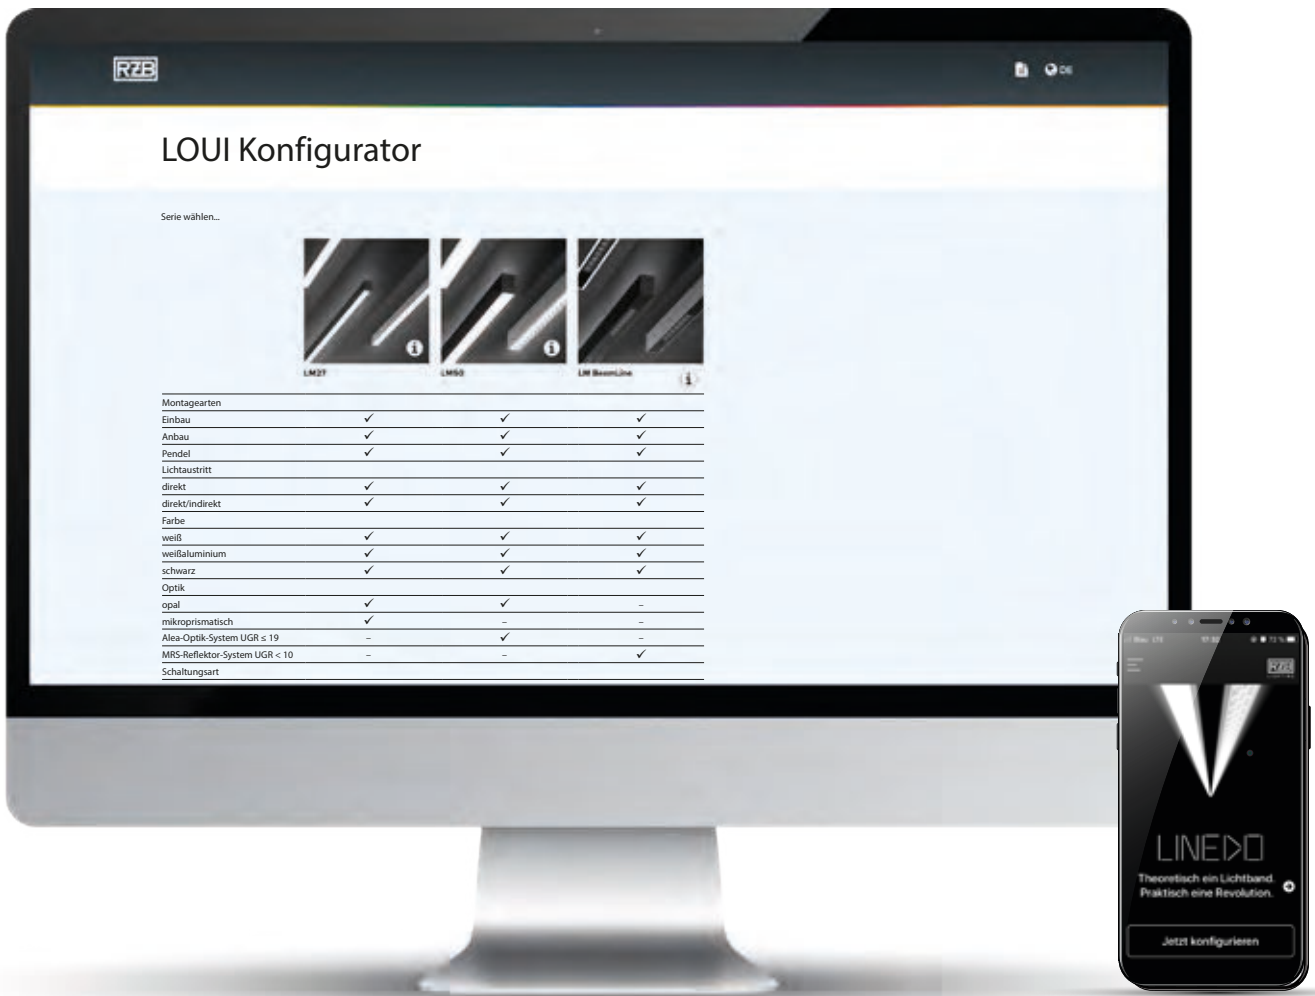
RZB

DE

LOUI Konfigurator

Serie wählen...

LM27 LM50 LM BeamLine

| | | | |
|---|---|---|---|
| Montagearten | | | |
| Einbau | ✓ | ✓ | ✓ |
| Anbau | ✓ | ✓ | ✓ |
| Pendel | ✓ | ✓ | ✓ |
| Lichtaustritt | | | |
| direkt | ✓ | ✓ | ✓ |
| direkt/indirekt | ✓ | ✓ | ✓ |
| Farbe | | | |
| weiß | ✓ | ✓ | ✓ |
| weißaluminium | ✓ | ✓ | ✓ |
| schwarz | ✓ | ✓ | ✓ |
| Optik | | | |
| opal | ✓ | ✓ | – |
| mikroprismatisch | ✓ | – | – |
| Alea-Optik-System UGR ≤ 19 | – | ✓ | – |
| MRS-Reflektor-System UGR < 10 | – | – | ✓ |
| Schaltungsart | | | |

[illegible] LTE 17:32 72 %

RZB

LINEDO

Theoretisch ein Lichtband. Praktisch eine Revolution.

Jetzt konfigurieren